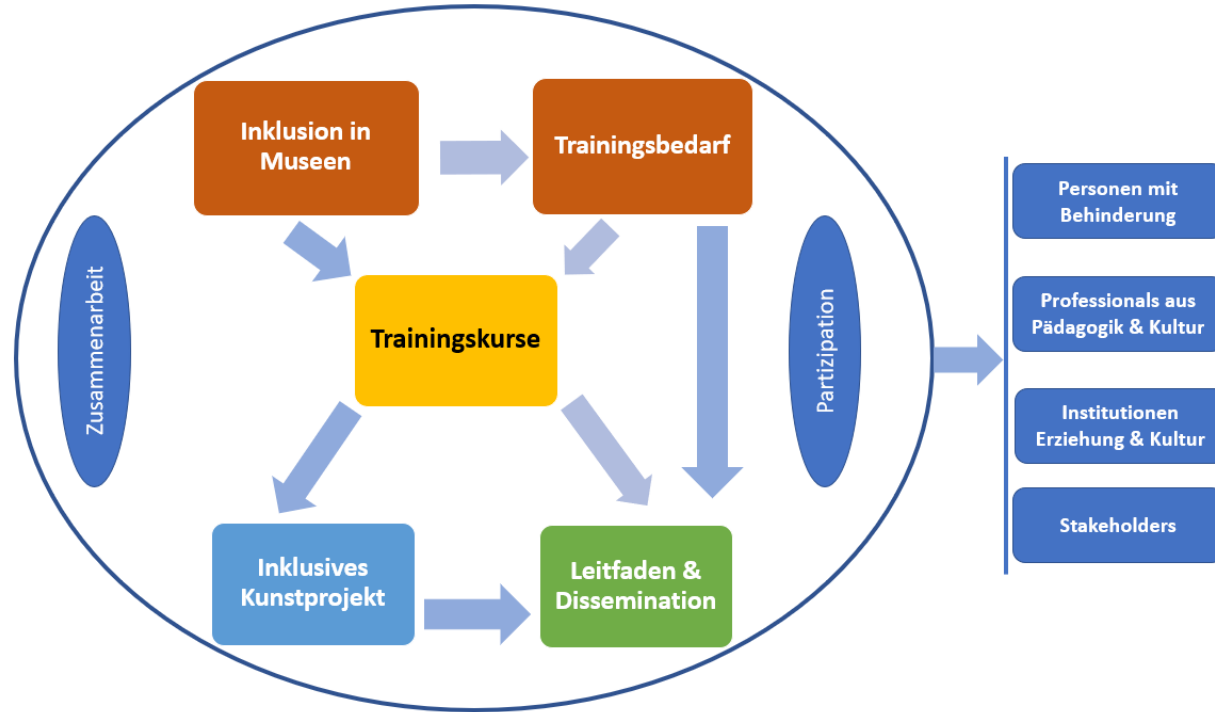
Inklusion in Museen

Trainingsbedarf

Zusammenarbeit

Trainingskurse

Partizipation

Inklusives Kunstprojekt

Leitfaden & Dissemination

Personen mit Behinderung

Professionals aus Pädagogik & Kultur

Institutionen Erziehung & Kultur

Stakeholders